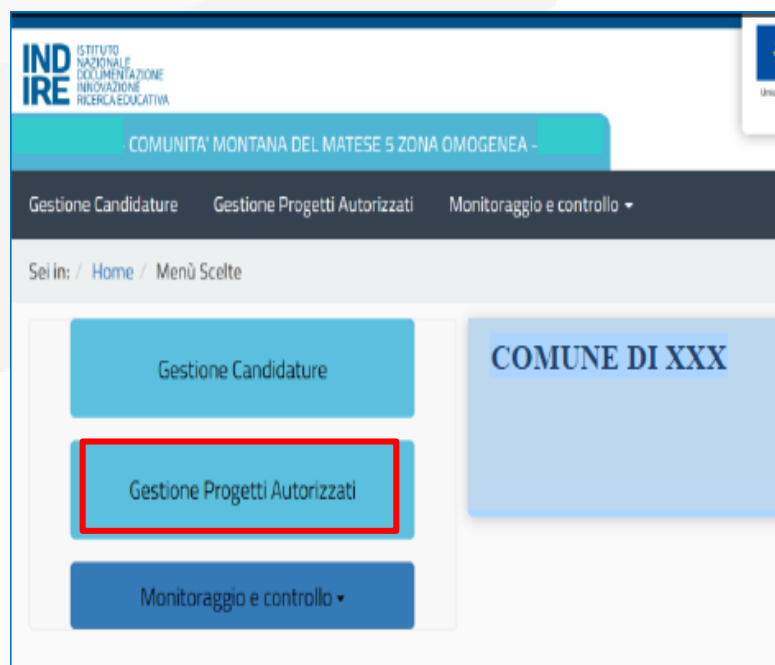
IND IRE ISTITUTO NAZIONALE DOCUMENTAZIONE INNOVAZIONE RICERCA EDUCATIVA

COMUNITA' MONTANA DEL MATESE 5 ZONA OMOGENEA -

Gestione Candidature Gestione Progetti Autorizzati Monitoraggio e controllo ▾

Sei in: / Home / Menù Scelte

Gestione Candidature

Gestione Progetti Autorizzati

Monitoraggio e controllo ▾

COMUNE DI XXX